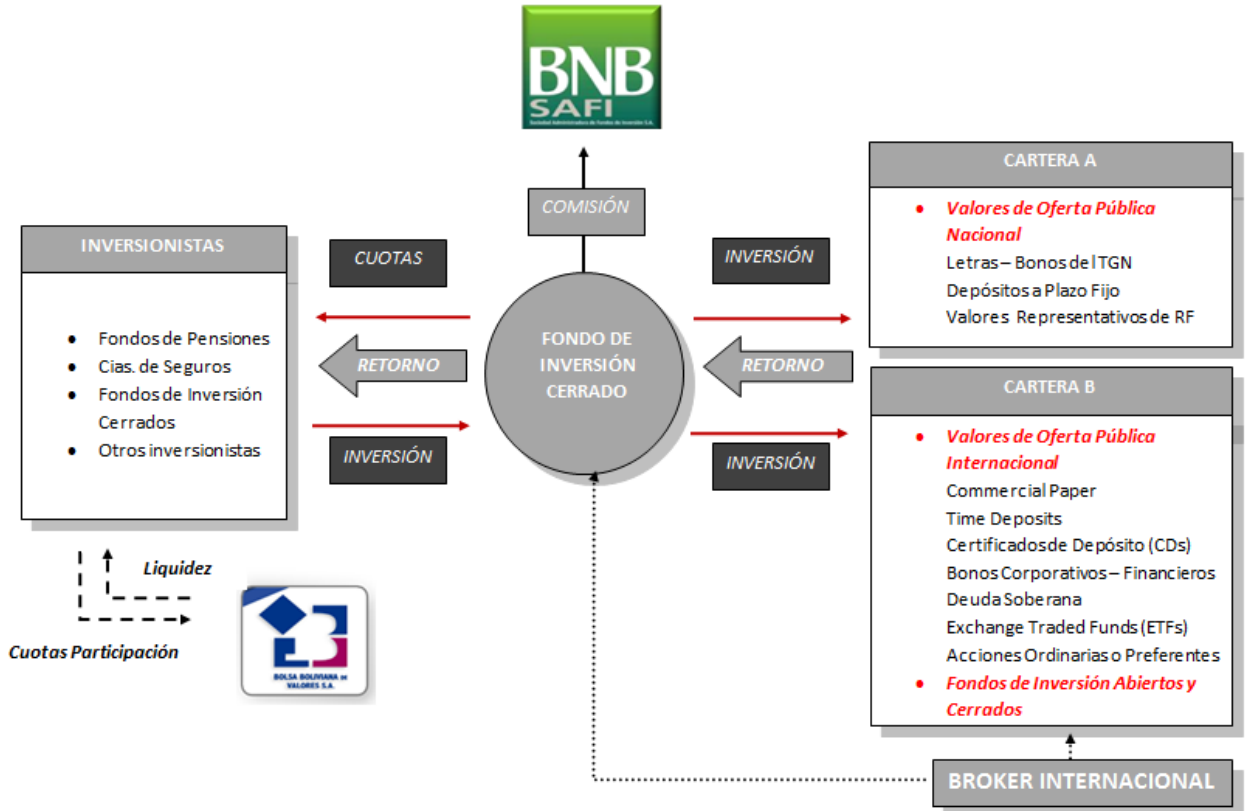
BNB
SAFI
Sociedad Administradora de Fondos de Inversión S.A.

COMISIÓN

INVERSIONISTAS

- Fondos de Pensiones
- Cias. de Seguros
- Fondos de Inversión Cerrados
- Otros inversionistas

CUOTAS

RETORNO

INVERSIÓN

FONDO DE INVERSIÓN CERRADO

INVERSIÓN

RETORNO

INVERSIÓN

CARTERA A

- Valores de Oferta Pública Nacional
Letras – Bonos del TGN
Depósitos a Plazo Fijo
Valores Representativos de RF

CARTERA B

- Valores de Oferta Pública Internacional
Commercial Paper
Time Deposits
Certificados de Depósito (CDs)
Bonos Corporativos – Financieros
Deuda Soberana
Exchange Traded Funds (ETFs)
Acciones Ordinarias o Preferentes
- Fondos de Inversión Abiertos y Cerrados

Liquidez

Cuotas Participación

BOLSA BOLIVIANA DE VALORES S.A.

BROKER INTERNACIONAL